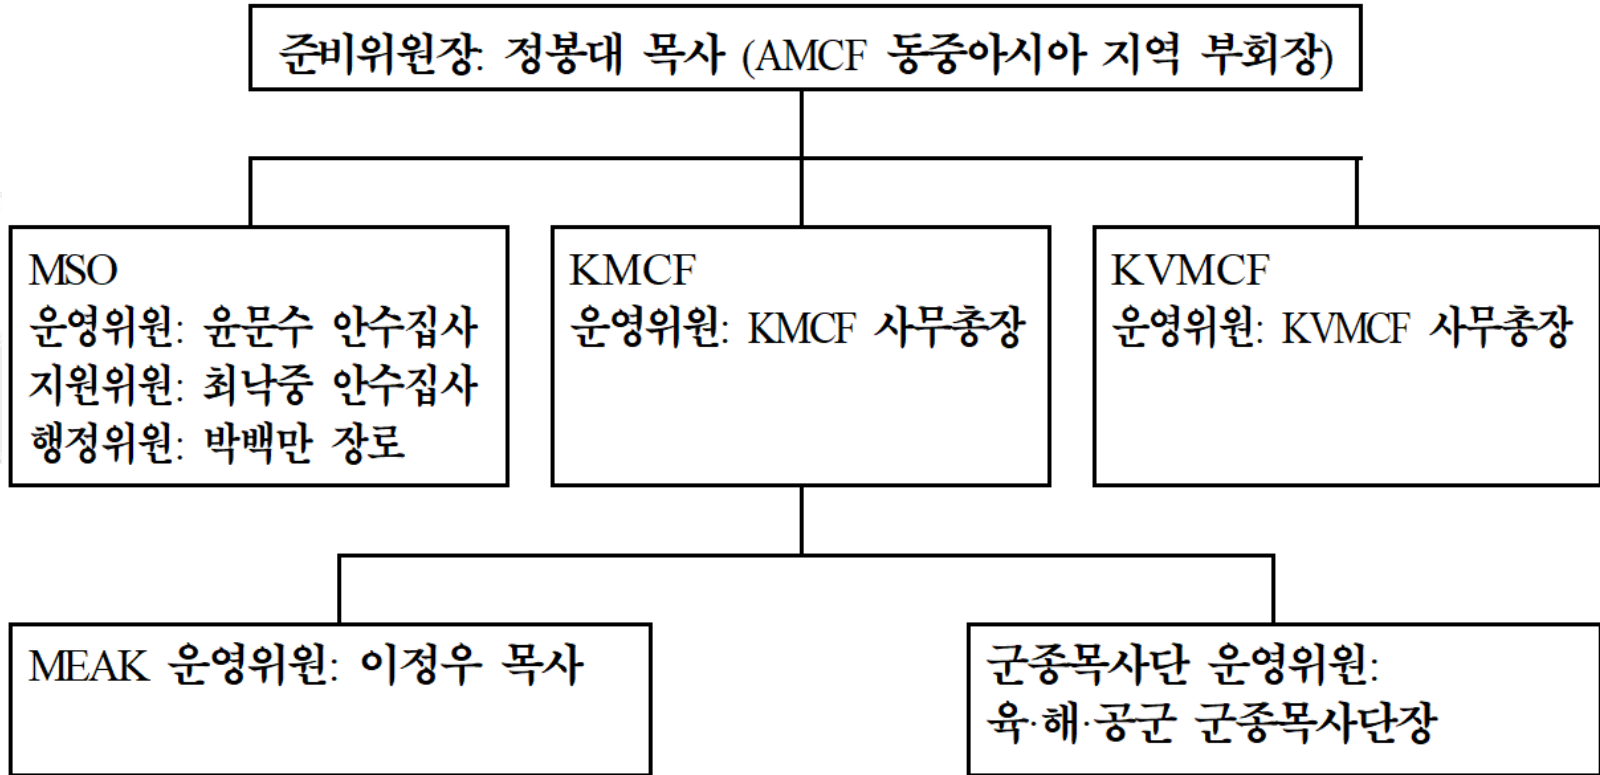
준비위원장: 정봉대 목사 (AMCF 동중아시아 지역 부회장)

MSO
운영위원: 윤문수 안수집사
지원위원: 최낙중 안수집사
행정위원: 박백만 장로

KMCF
운영위원: KMCF 사무총장

KVMCF
운영위원: KVMCF 사무총장

MEAK 운영위원: 이정우 목사

군종목사단 운영위원:
육·해·공군 군종목사단장